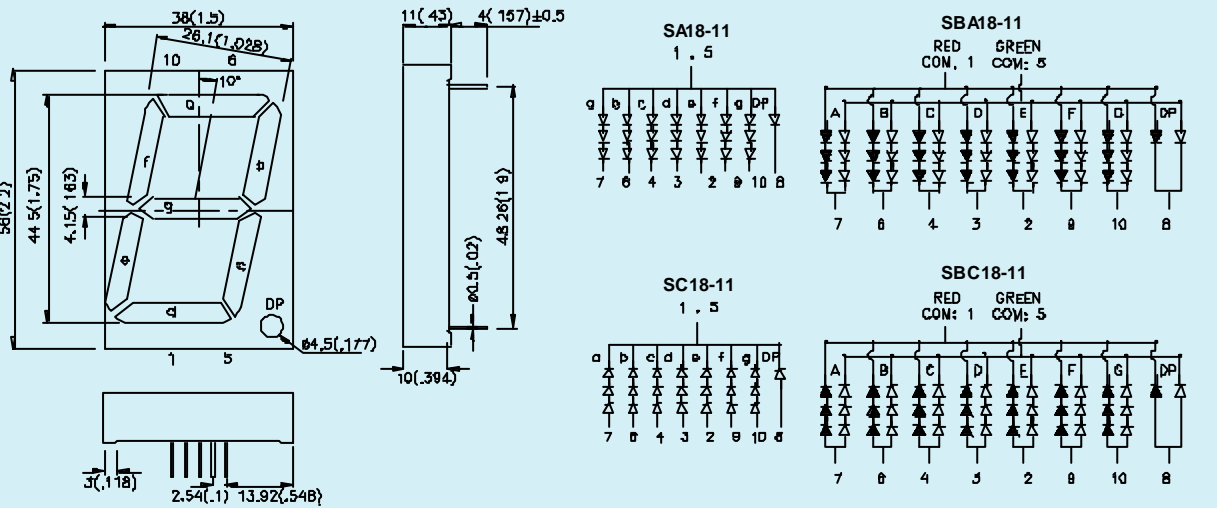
38(1.5)
26.1(1.028)
10 6
10°
a
f
b
g
e
c
d
DP
58(2.2)
44.5(1.75)
4.15(.163)
ø4.5(.177)
1 5
3(.118)
2.54(.1) 13.92(.548)

11(.43) 4(.157)±0.5
48.26(1.9)
ø0.5(.02)
10(.394)

SA18-11
1 , 5
a b c d e f g DP
7 6 4 3 2 9 10 8

SBA18-11
RED CON. 1
GREEN COM: 5
A B C D E F G DP
7 6 4 3 2 9 10 8

SC18-11
1 , 5
a b c d e f g DP
7 6 4 3 2 9 10 8

SBC18-11
RED CON: 1
GREEN COM: 5
A B C D E F G DP
7 6 4 3 2 9 10 8